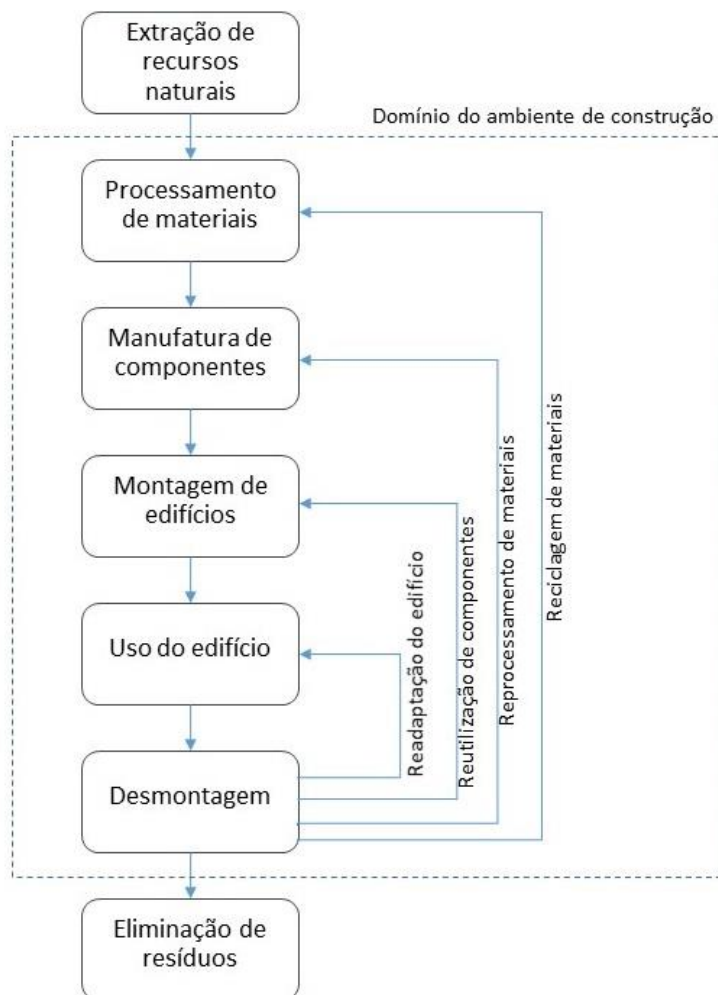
Extração de recursos naturais

Domínio do ambiente de construção

Processamento de materiais

Manufatura de componentes

Montagem de edifícios

Uso do edifício

Desmontagem

Eliminação de resíduos

Readaptação do edifício

Reutilização de componentes

Reprocessamento de materiais

Reciclagem de materiais